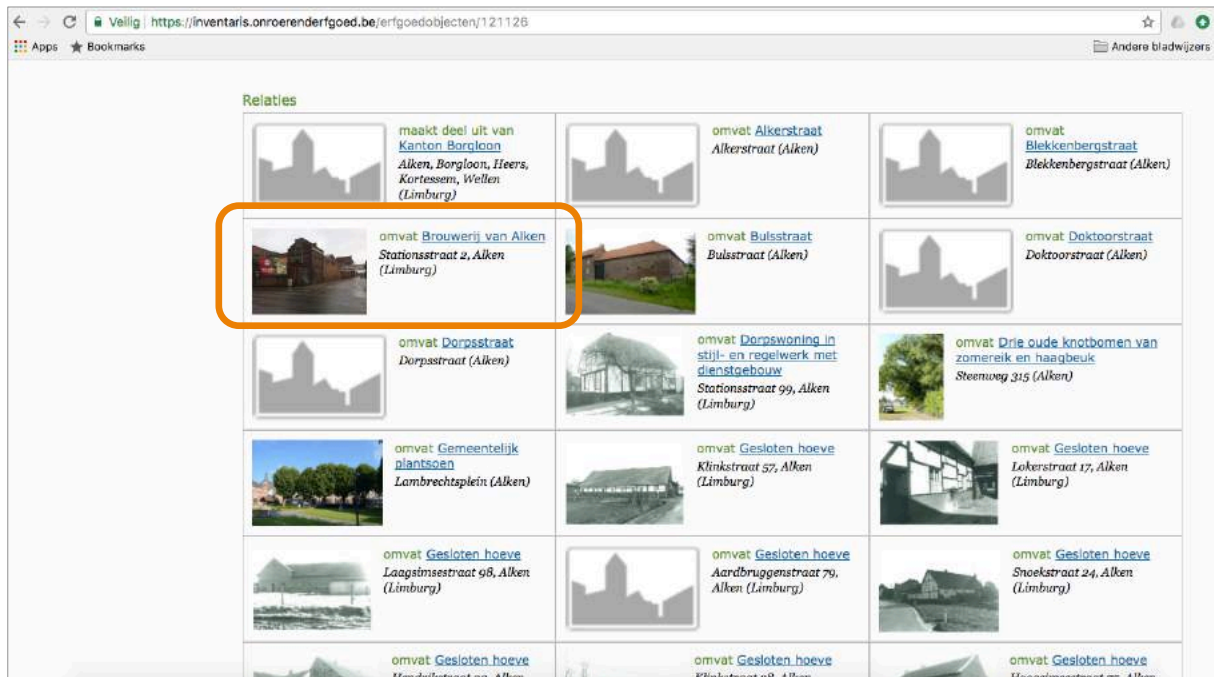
Veilig | https://inventaris.onroerenderfgoed.be/erfgoedobjecten/121126

Apps Bookmarks Andere bladwijzers

Relaties

| | | |
|---|---|---|
| maakt deel uit van Kanton Borgloon Alken, Borgloon, Heers, Kortessem, Wellen (Limburg) | omvat Alkerstraat Alkerstraat (Alken) | omvat Blekkenbergstraat Blekkenbergstraat (Alken) |
| omvat Brouwerij van Alken Stationsstraat 2, Alken (Limburg) | omvat Bulsstraat Bulsstraat (Alken) | omvat Doktoorstraat Doktoorstraat (Alken) |
| omvat Dorpsstraat Dorpsstraat (Alken) | omvat Dorpswoning in stijl- en regelwerk met dienstgebouw Stationsstraat 99, Alken (Limburg) | omvat Drie oude knotbomen van zomereik en haagbeuk Steenweg 315 (Alken) |
| omvat Gemeentelijk plantsoen Lambrechtsplein (Alken) | omvat Gesloten hoeve Klinkstraat 57, Alken (Limburg) | omvat Gesloten hoeve Lokerstraat 17, Alken (Limburg) |
| omvat Gesloten hoeve Laagsimsestraat 98, Alken (Limburg) | omvat Gesloten hoeve Aardbruggenstraat 79, Alken (Limburg) | omvat Gesloten hoeve Snoekstraat 24, Alken (Limburg) |
| omvat Gesloten hoeve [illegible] | omvat Gesloten hoeve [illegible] | omvat Gesloten hoeve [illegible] |